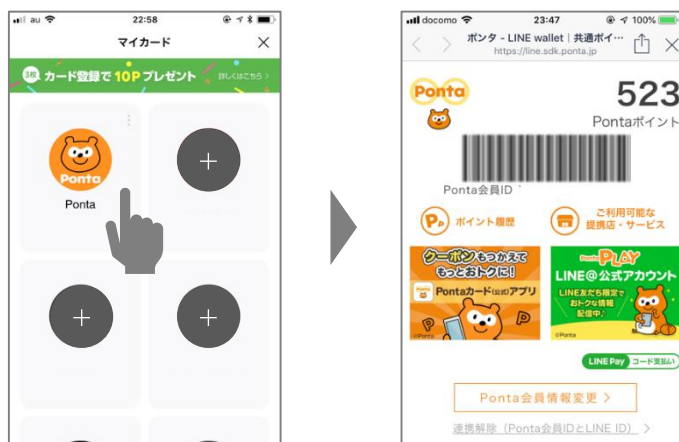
au 22:58

マイカード

1枚 カード登録で 10P プレゼント 詳しくはこちら >

Ponta

Ponta

docomo 23:47 100%

ポンタ - LINE wallet｜共通ポイ…
https://line.sdk.ponta.jp

Ponta

523

Pontaポイント

Ponta会員ID

ポイント履歴

ご利用可能な
提携店・サービス

クーポンもっかえて
もっとおトクに!
Pontaカード(公式)アプリ

Ponta PLAY
LINE@公式アカウント
LINE友だち限定で
おトクな情報
配信中♪

LINE Pay コード支払い

Ponta会員情報変更 >

連携解除（Ponta会員IDとLINE ID） >